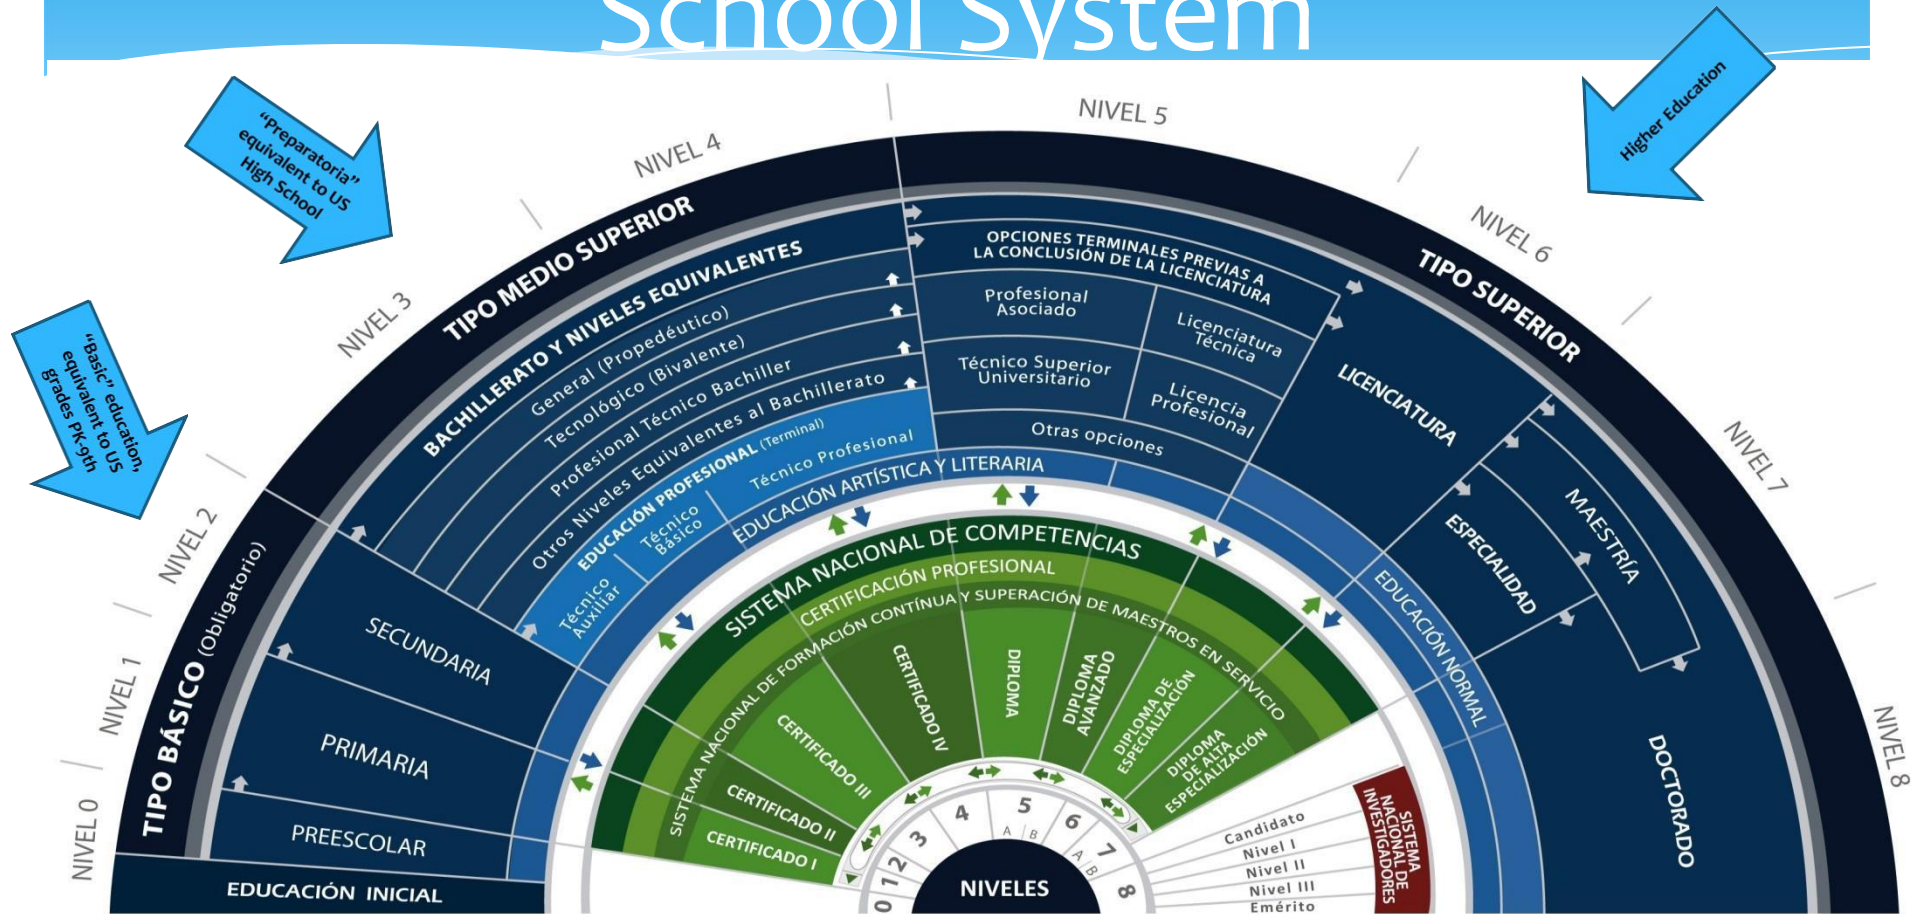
School System

"Preparatoria" equivalent to US High School

Higher Education

"Basic" education, equivalent to US grades PK-9th

NIVEL 0
NIVEL 1
NIVEL 2
NIVEL 3
NIVEL 4
NIVEL 5
NIVEL 6
NIVEL 7
NIVEL 8

TIPO BÁSICO (Obligatorio)
EDUCACIÓN INICIAL
PREESCOLAR
PRIMARIA
SECUNDARIA

TIPO MEDIO SUPERIOR
BACHILLERATO Y NIVELES EQUIVALENTES
General (Propedéutico)
Tecnológico (Bivalente)
Profesional Técnico Bachiller
Otros Niveles Equivalentes al Bachillerato
EDUCACIÓN PROFESIONAL (Terminal)
Técnico Profesional
Técnico Básico
Técnico Auxiliar
EDUCACIÓN ARTÍSTICA Y LITERARIA

OPCIONES TERMINALES PREVIAS A LA CONCLUSIÓN DE LA LICENCIATURA
Profesional Asociado
Licenciatura Técnica
Técnico Superior Universitario
Licencia Profesional
Otras opciones

TIPO SUPERIOR
LICENCIATURA
ESPECIALIDAD
MAESTRÍA
DOCTORADO
EDUCACIÓN NORMAL

SISTEMA NACIONAL DE COMPETENCIAS
CERTIFICACIÓN PROFESIONAL
SISTEMA NACIONAL DE FORMACIÓN CONTÍNUA Y SUPERACIÓN DE MAESTROS EN SERVICIO
CERTIFICADO I
CERTIFICADO II
CERTIFICADO III
CERTIFICADO IV
DIPLOMA
DIPLOMA AVANZADO
DIPLOMA DE ESPECIALIZACIÓN
DIPLOMA DE ALTA ESPECIALIZACIÓN

SISTEMA NACIONAL DE INVESTIGADORES
Candidato
Nivel I
Nivel II
Nivel III
Emérito

NIVELES
0 1 2 3 4 5 A B 6 7 A B 8